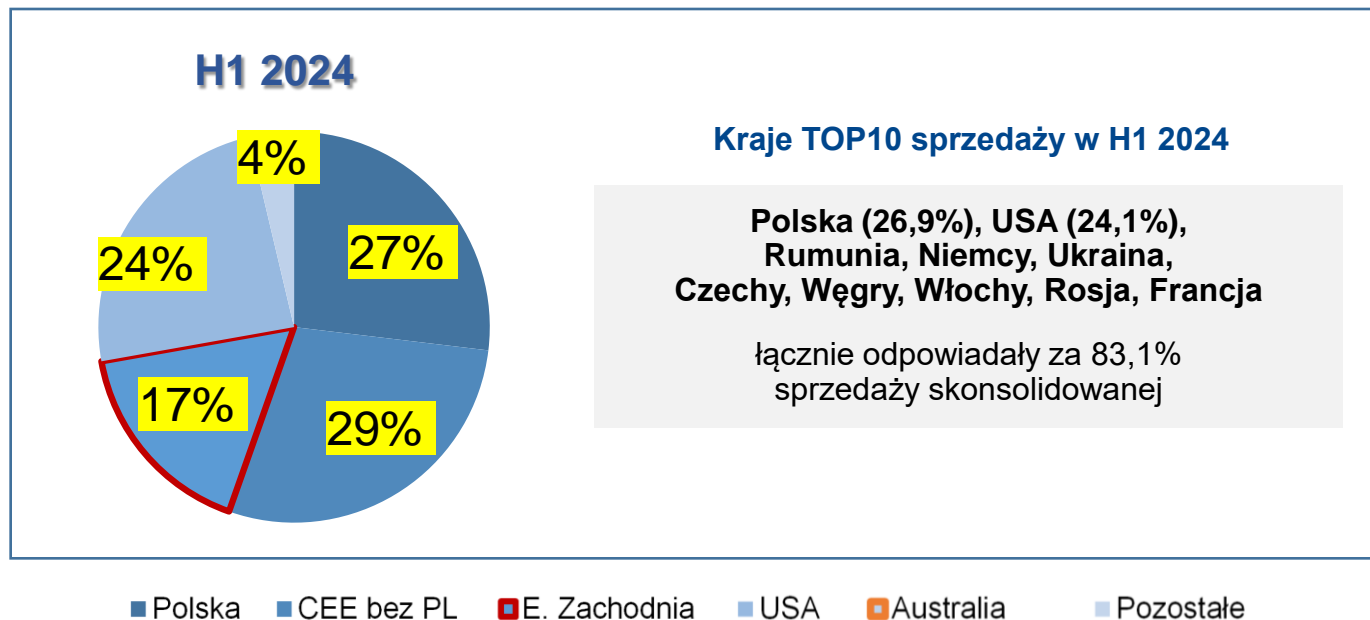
H1 2024

4%

27%

24%

17%

29%

Kraje TOP10 sprzedaży w H1 2024

Polska (26,9%), USA (24,1%), Rumunia, Niemcy, Ukraina, Czechy, Węgry, Włochy, Rosja, Francja

łącznie odpowiadały za 83,1% sprzedaży skonsolidowanej

Polska CEE bez PL E. Zachodnia USA Australia Pozostałe